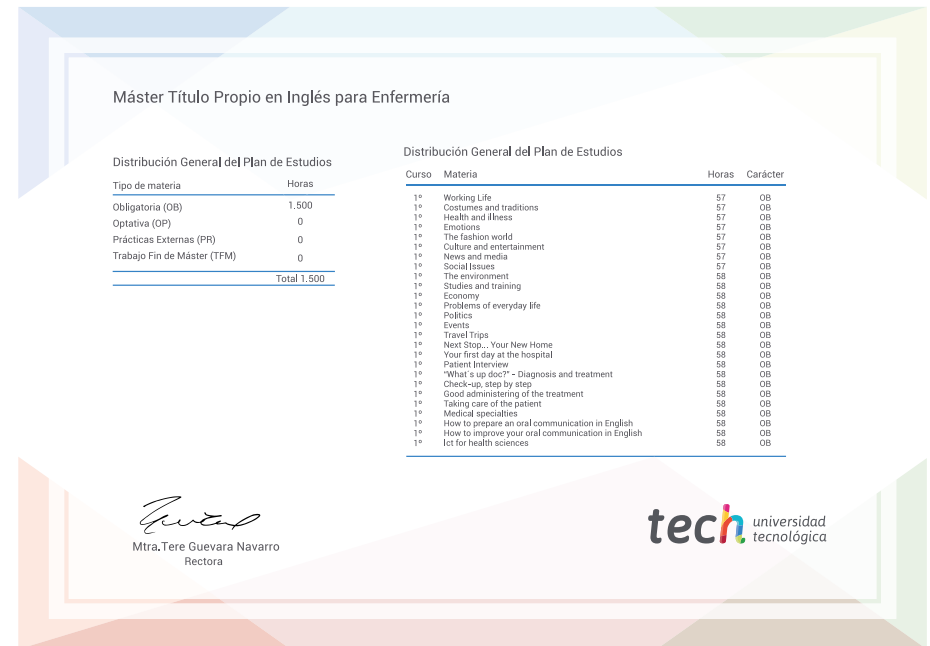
Máster Título Propio en Inglés para Enfermería

Distribución General del Plan de Estudios

| Tipo de materia | Horas |
|---|---|
| Obligatoria (OB) | 1.500 |
| Optativa (OP) | 0 |
| Prácticas Externas (PR) | 0 |
| Trabajo Fin de Máster (TFM) | 0 |
| | Total 1.500 |

Distribución General del Plan de Estudios

| Curso | Materia | Horas | Carácter |
|---|---|---|---|
| 1º | Working Life | 57 | OB |
| 1º | Costumes and traditions | 57 | OB |
| 1º | Health and illness | 57 | OB |
| 1º | Emotions | 57 | OB |
| 1º | The fashion world | 57 | OB |
| 1º | Culture and entertainment | 57 | OB |
| 1º | News and media | 57 | OB |
| 1º | Social Issues | 57 | OB |
| 1º | The environment | 58 | OB |
| 1º | Studies and training | 58 | OB |
| 1º | Economy | 58 | OB |
| 1º | Problems of everyday life | 58 | OB |
| 1º | Politics | 58 | OB |
| 1º | Events | 58 | OB |
| 1º | Travel Trips | 58 | OB |
| 1º | Next Stop... Your New Home | 58 | OB |
| 1º | Your first day at the hospital | 58 | OB |
| 1º | Patient Interview | 58 | OB |
| 1º | "What´s up doc?" - Diagnosis and treatment | 58 | OB |
| 1º | Check-up, step by step | 58 | OB |
| 1º | Good administering of the treatment | 58 | OB |
| 1º | Taking care of the patient | 58 | OB |
| 1º | Medical specialties | 58 | OB |
| 1º | How to prepare an oral communication in English | 58 | OB |
| 1º | How to improve your oral communication in English | 58 | OB |
| 1º | Ict for health sciences | 58 | OB |

Mtra. Tere Guevara Navarro
Rectora

tech universidad tecnológica